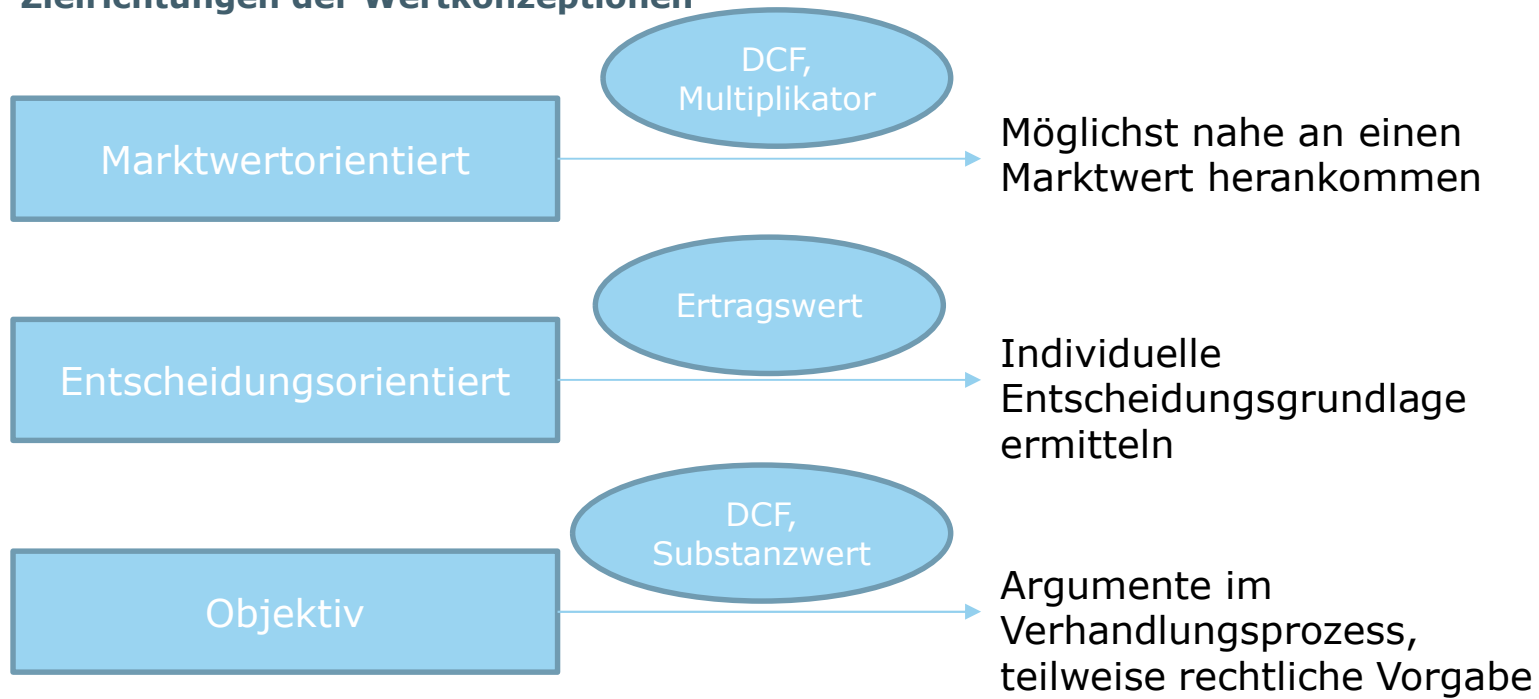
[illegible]

DCF, Multiplikator

Marktwertorientiert

Möglichst nahe an einen Marktwert herankommen

Ertragswert

Entscheidungsorientiert

Individuelle Entscheidungsgrundlage ermitteln

DCF, Substanzwert

Objektiv

Argumente im Verhandlungsprozess, teilweise rechtliche Vorgabe